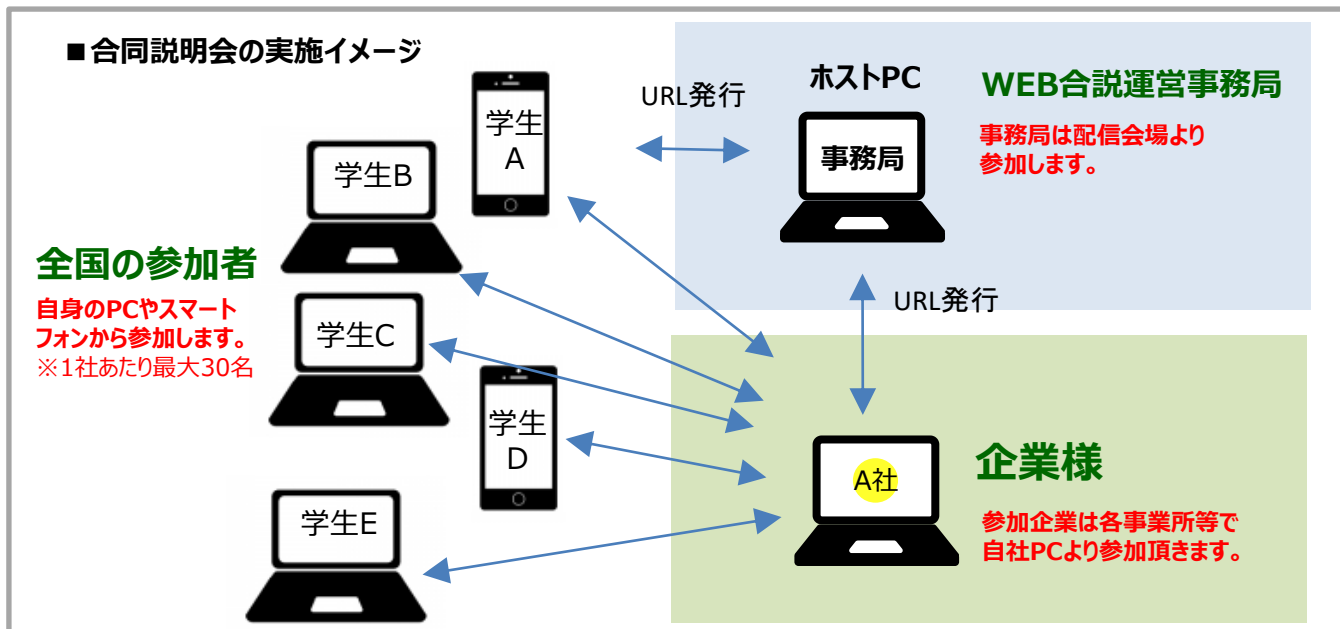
■合同説明会の実施イメージ

学生A

URL発行

ホストPC

事務局

WEB合説運営事務局

事務局は配信会場より参加します。

学生B

全国の参加者

自身のPCやスマートフォンから参加します。
※1社あたり最大30名

URL発行

学生C

学生D

A社

企業様

学生E

参加企業は各事業所等で自社PCより参加頂きます。